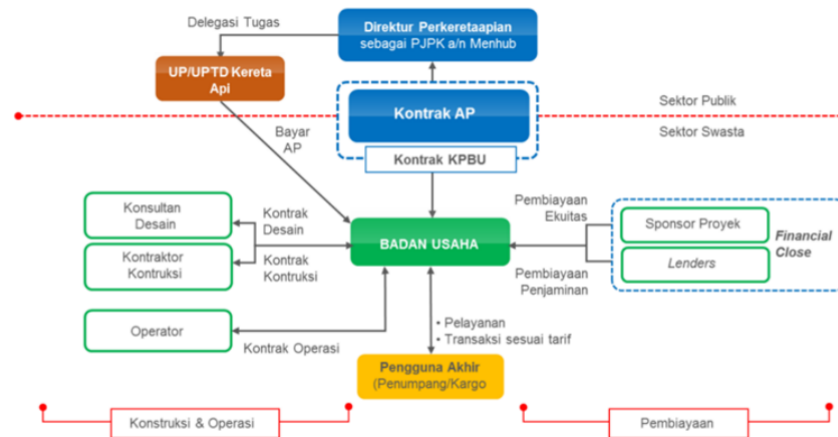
Delegasi Tugas

Direktur Perkeretaapian
sebagai PJPK a/n Menhub

UP/UPTD Kereta Api

Sektor Publik

Kontrak AP

Sektor Swasta

Bayar AP

Kontrak KPBU

Konsultan Desain

Kontrak Desain

Pembiayaan Ekuitas

Sponsor Proyek

Financial Close

BADAN USAHA

Kontraktor Kontruksi

Kontrak Kontruksi

Lenders

Pembiayaan Penjaminan

Operator

• Pelayanan
• Transaksi sesuai tarif

Kontrak Operasi

Pengguna Akhir
(Penumpang/Kargo)

Konstruksi & Operasi

Pembiayaan